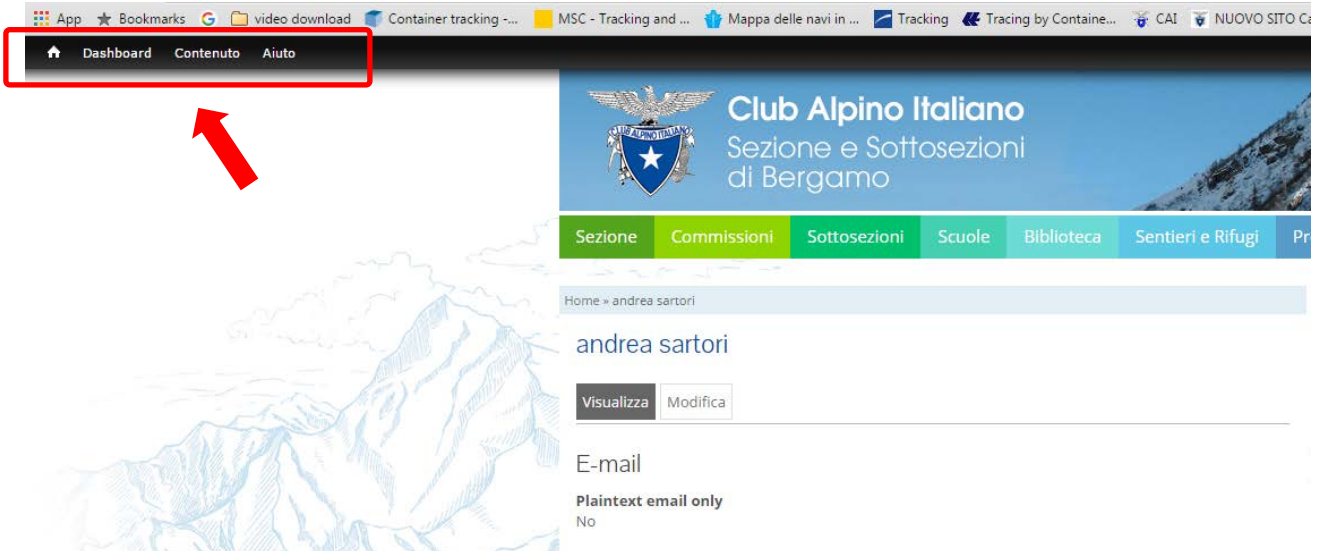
App Bookmarks video download Container tracking -... MSC - Tracking and ... Mappa delle navi in ... Tracking Tracing by Containe... CAI NUOVO SITO Ca

Dashboard Contenuto Aiuto

CLUB ALPINO ITALIANO

Club Alpino Italiano
Sezione e Sottosezioni di Bergamo

Sezione Commissioni Sottosezioni Scuole Biblioteca Sentieri e Rifugi Pr

Home » andrea sartori

andrea sartori

Visualizza Modifica

E-mail

Plaintext email only
No